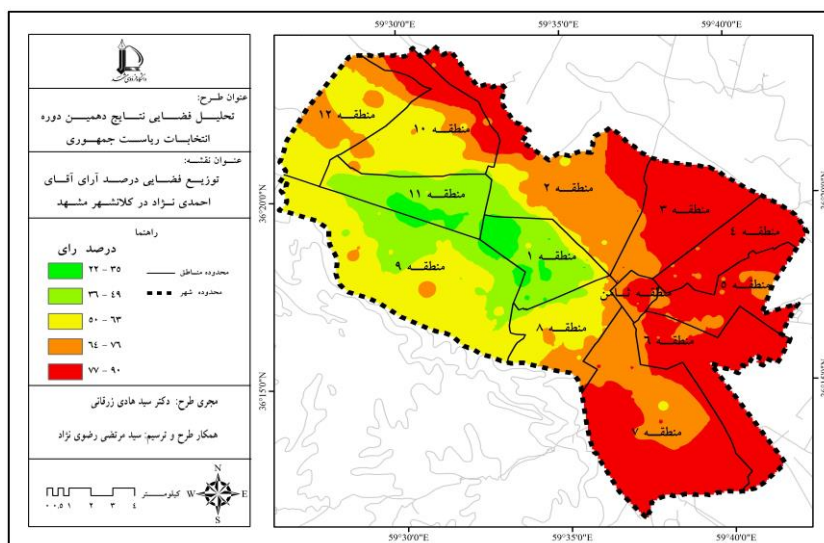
59°30'0"E 59°35'0"E 59°40'0"E

عنوان طرح:
تحلیل فضایی نتایج دهمین دوره انتخابات ریاست جمهوری

عنوان نقشه:
توزیع فضایی درصد آرای آقای احمدی نژاد در کلانشهر مشهد

راهنما
درصد رای
۲۲ - ۳۵
۳۶ - ۴۹
۵۰ - ۶۳
۶۴ - ۷۶
۷۷ - ۹۰
محدوده مناطق
محدوده شهر

مجری طرح: دکتر سید هادی زرقانی

همکار طرح و ترسیم: سید مرتضی رضوی نژاد

کیلومتر
۰ ۰.۵ ۱ ۲ ۳ ۴

N
W E
S

منطقه ۱۲
منطقه ۱۰
منطقه ۱۱
منطقه ۲
منطقه ۳
منطقه ۴
منطقه ۱
منطقه ۹
منطقه ثامن
منطقه ۵
منطقه ۸
منطقه ۶
منطقه ۷

36°20'0"N
36°15'0"N

59°30'0"E 59°35'0"E 59°40'0"E